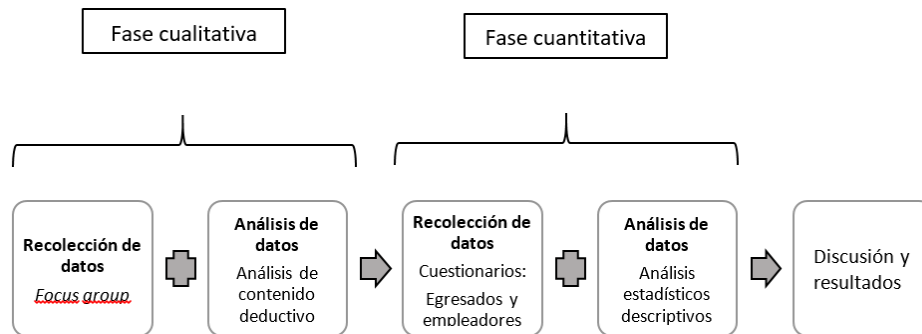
Fase cualitativa

Fase cuantitativa

Recolección de datos
Focus group

Análisis de datos
Análisis de contenido deductivo

Recolección de datos
Cuestionarios:
Egresados y empleadores

Análisis de datos
Análisis estadísticos descriptivos

Discusión y resultados